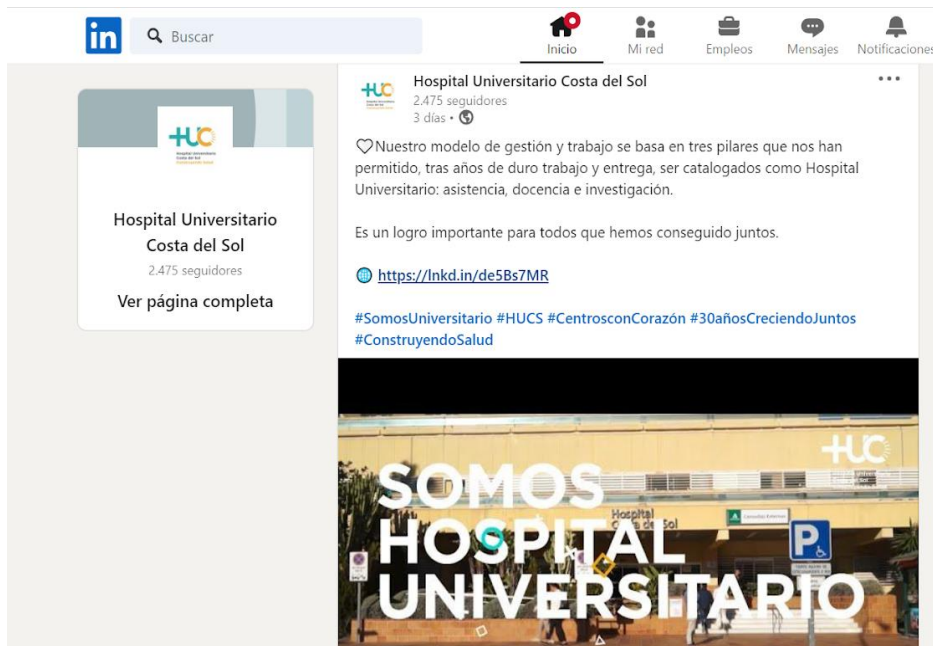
in Buscar

Inicio Mi red Empleos Mensajes Notificaciones

HUC

Hospital Universitario Costa del Sol

2.475 seguidores

Ver página completa

HUC Hospital Universitario Costa del Sol
2.475 seguidores
3 días •

♡Nuestro modelo de gestión y trabajo se basa en tres pilares que nos han permitido, tras años de duro trabajo y entrega, ser catalogados como Hospital Universitario: asistencia, docencia e investigación.

Es un logro importante para todos que hemos conseguido juntos.

https://lnkd.in/de5Bs7MR

#SomosUniversitario #HUCS #CentrosconCorazón #30añosCreciendoJuntos #ConstruyendoSalud

HUC

Hospital Costa del Sol

SOMOS HOSPITAL UNIVERSITARIO